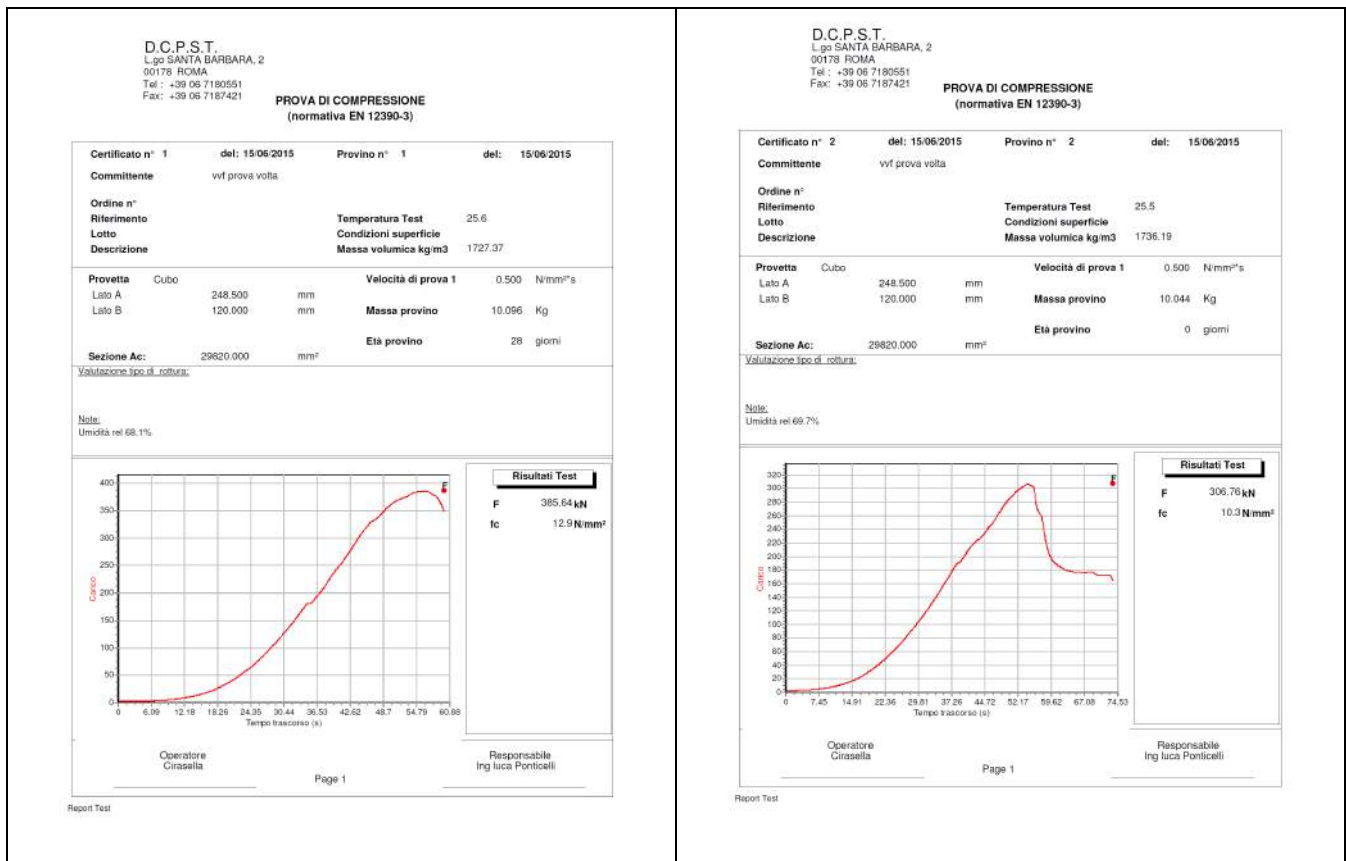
D.C.P.S.T.
L.go SANTA BARBARA, 2
00178 ROMA
Tel : +39 06 7180551
Fax: +39 06 7187421

PROVA DI COMPRESSIONE
(normativa EN 12390-3)

Certificato n° 1 del: 15/06/2015 Provino n° 1 del: 15/06/2015
Committente vvf prova volta

Ordine n°
Riferimento
Lotto
Descrizione

Temperatura Test 25.6
Condizioni superficie
Massa volumica kg/m3 1727.37

Provetta Cubo
Lato A 248.500 mm
Lato B 120.000 mm

Velocità di prova 1 0.500 N/mm²*s
Massa provino 10.096 Kg
Età provino 28 giorni

Sezione Ac: 29820.000 mm²

Valutazione tipo di rottura:

Note:
Umidità rel 68.1%

400
350
300
250
200
150
100
50
0
Carico
0 6.09 12.18 18.26 24.35 30.44 36.53 42.62 48.7 54.79 60.88
Tempo trascorso (s)
F

Risultati Test
F 385.64 kN
fc 12.9 N/mm²

Operatore
Cirasella

Responsabile
Ing luca Ponticelli

Page 1

Report Test

D.C.P.S.T.
L.go SANTA BARBARA, 2
00178 ROMA
Tel : +39 06 7180551
Fax: +39 06 7187421

PROVA DI COMPRESSIONE
(normativa EN 12390-3)

Certificato n° 2 del: 15/06/2015 Provino n° 2 del: 15/06/2015
Committente vvf prova volta

Ordine n°
Riferimento
Lotto
Descrizione

Temperatura Test 25.5
Condizioni superficie
Massa volumica kg/m3 1736.19

Provetta Cubo
Lato A 248.500 mm
Lato B 120.000 mm

Velocità di prova 1 0.500 N/mm²*s
Massa provino 10.044 Kg
Età provino 0 giorni

Sezione Ac: 29820.000 mm²

Valutazione tipo di rottura:

Note:
Umidità rel 69.7%

320
300
280
260
240
220
200
180
160
140
120
100
80
60
40
20
0
Carico
0 7.45 14.91 22.36 29.81 37.26 44.72 52.17 59.62 67.08 74.53
Tempo trascorso (s)
F

Risultati Test
F 306.76 kN
fc 10.3 N/mm²

Operatore
Cirasella

Responsabile
Ing luca Ponticelli

Page 1

Report Test